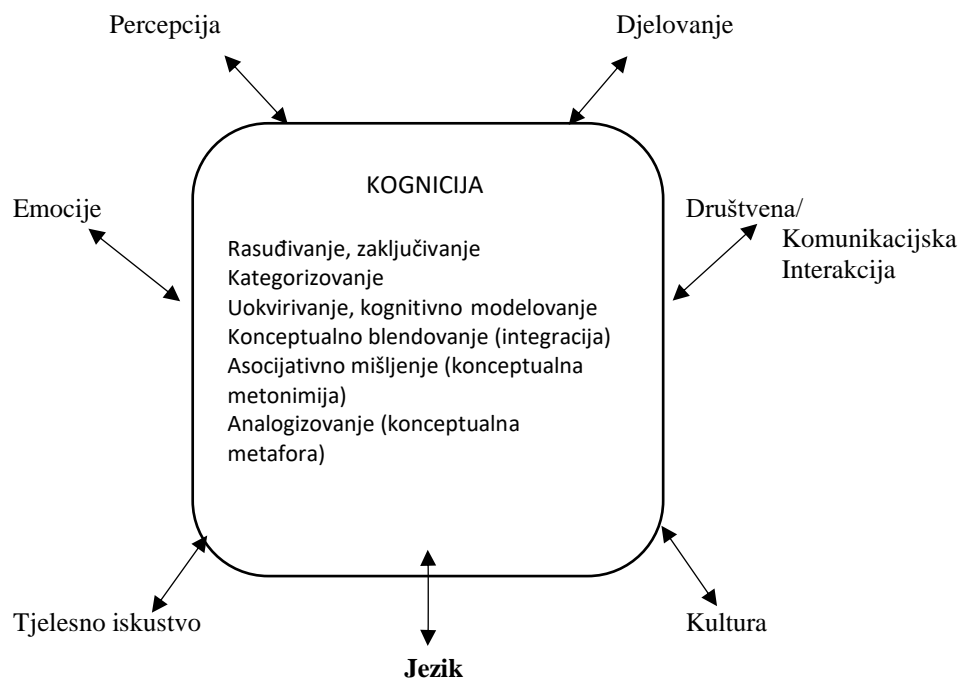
Percepcija

Djelovanje

KOGNICIJA

Emocije

Društvena/ Komunikacijska Interakcija

Rasuđivanje, zaključivanje
Kategorizovanje
Uokvirivanje, kognitivno modelovanje
Konceptualno blendovanje (integracija)
Asocijativno mišljenje (konceptualna metonimija)
Analogizovanje (konceptualna metafora)

Tjelesno iskustvo

Kultura

Jezik